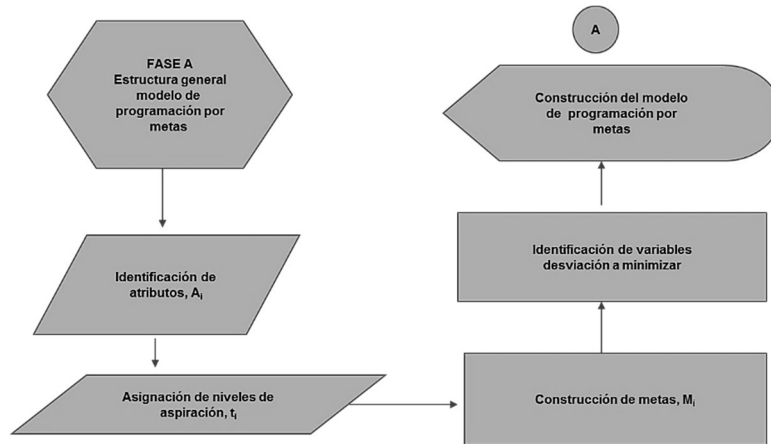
FASE A
Estructura general modelo de programación por metas

Identificación de atributos, $A_i$

Asignación de niveles de aspiración, $t_i$

Construcción de metas, $M_i$

Identificación de variables desviación a minimizar

Construcción del modelo de programación por metas

A